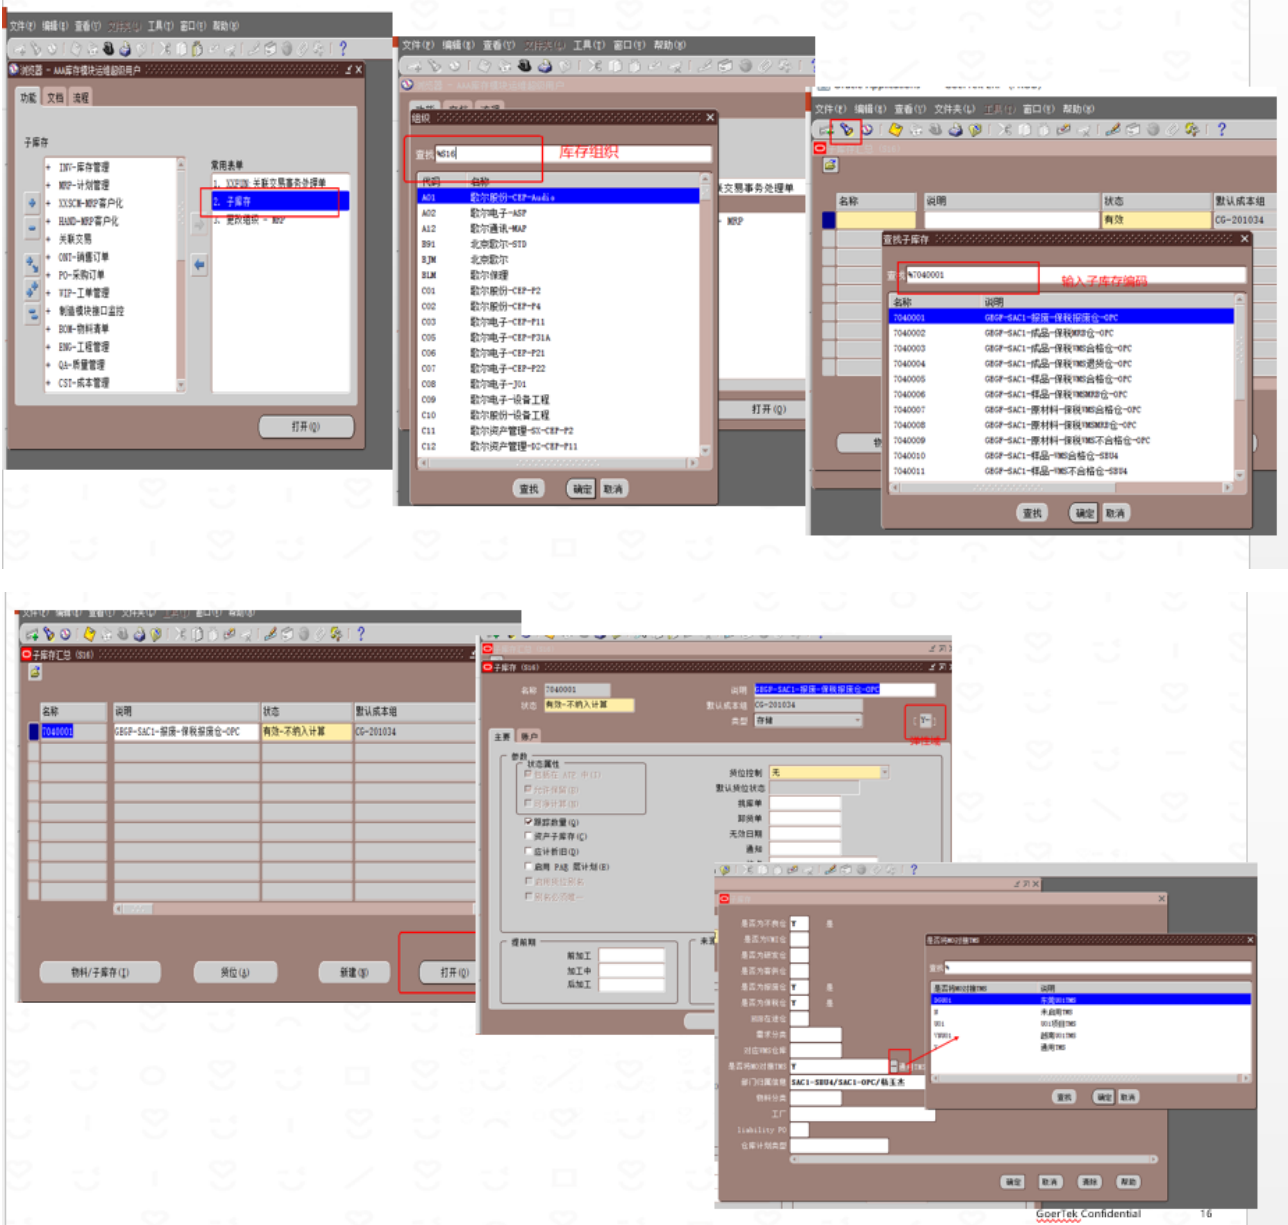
文件(F) 编辑(E) 查看(V) 文件夹(L) 工具(T) 窗口(W) 帮助(H)

浏览器 - AA库存模块运维超级用户

功能 文档 流程

子库存

INV-库存管理
MRP-计划管理
XXSCM-MRP客户化
HAND-MRP客户化
关联交易
ONT-销售订单
PO-采购订单
WIP-工单管理
制造模块接口监控
BOM-物料清单
ENG-工程管理
QA-质量管理
CST-成本管理

常用表单
1. XXFUN 关联交易事务处理单
2. 子库存
3. 更改组织 - MRP

打开(O)

文件(F) 编辑(E) 查看(V) 文件夹(L) 工具(T) 窗口(W) 帮助(H)

组织

查找 %S16

库存组织

| 代码 | 名称 |
|---|---|
| A01 | 歌尔股份-CEP-Audio |
| A02 | 歌尔电子-ASP |
| A12 | 歌尔泰讯-MAP |
| B91 | 北京歌尔-STD |
| BJN | 北京歌尔 |
| BLM | 歌尔保捷 |
| C01 | 歌尔股份-CEP-P2 |
| C02 | 歌尔股份-CEP-P4 |
| C03 | 歌尔电子-CEP-P11 |
| C05 | 歌尔电子-CEP-P31A |
| C06 | 歌尔电子-CEP-P21 |
| C07 | 歌尔电子-CEP-P22 |
| C08 | 歌尔电子-J01 |
| C09 | 歌尔电子-设备工程 |
| C10 | 歌尔股份-设备工程 |
| C11 | 歌尔资产管理-SC-CEP-P2 |
| C12 | 歌尔资产管理-SC-CEP-P11 |

查找 确定 取消

关联交易事务处理单
MRP
打开(O)

文件(F) 编辑(E) 查看(V) 文件夹(L) 工具(T) 窗口(W) 帮助(H)

| 名称 | 说明 | 状态 | 默认成本组 |
|---|---|---|---|
| | | 有效 | CG-201034 |

查找子库存

查找 %7040001

输入子库存编码

| 名称 | 说明 |
|---|---|
| 7040001 | GBGP-SAC1-报废-保税报废仓-OPC |
| 7040002 | GBGP-SAC1-成品-保税MRB仓-OPC |
| 7040003 | GBGP-SAC1-成品-保税VMS合格仓-OPC |
| 7040004 | GBGP-SAC1-成品-保税VMS退货仓-OPC |
| 7040005 | GBGP-SAC1-样品-保税VMS合格仓-OPC |
| 7040006 | GBGP-SAC1-样品-保税VMSMRB仓-OPC |
| 7040007 | GBGP-SAC1-原材料-保税VMS合格仓-OPC |
| 7040008 | GBGP-SAC1-原材料-保税VMSMRB仓-OPC |
| 7040009 | GBGP-SAC1-原材料-保税VMS不合格仓-OPC |
| 7040010 | GBGP-SAC1-样品-VMS合格仓-SBU4 |
| 7040011 | GBGP-SAC1-样品-VMS不合格仓-SBU4 |

查找 确定 取消

文件(F) 编辑(E) 查看(V) 文件夹(L) 工具(T) 窗口(W) 帮助(H)

子库存汇总 (S16)

| 名称 | 说明 | 状态 | 默认成本组 |
|---|---|---|---|
| 7040001 | GBGP-SAC1-报废-保税报废仓-OPC | 有效-不纳入计算 | CG-201034 |

物料/子库存(I) 货位(L) 新建(N) 打开(O)

子库存 (S16)

名称 7040001 说明 GBGP-SAC1-报废-保税报废仓-OPC
状态 有效-不纳入计算 默认成本组 CG-201034
类型 存储

弹性域

主要 账户

参数
状态属性
包括在 ATP 中(I)
允许保留(R)
可净计算(N)
跟踪数量(Q)
资产子库存(C)
逐计折旧(D)
启用 PAR 盘计划(E)
启用库位控制
限定存储单

货位控制 无
默认货位状态
拣库单
卸货单
无效日期
通知

提前期
前加工
加工中
后加工

是否为不良仓 Y
是否为VMI仓
是否为研发仓
是否为客供仓
是否为报废仓 Y
是否为保税仓 Y
综合仓类型
需求分类
对应VMS仓库
是否调RMS对接TMS Y
部门负责单位 SAC1-SBU4/SAC1-OPC/杨玉杰
物料分类
工厂
liability PO
仓库计划员组

是否调RMS对接TMS
查找 %
| 是否调RMS对接TMS | 说明 |
|---|---|
| DG01 | 东莞DG1TMS |
| N | 未启用TMS |
| S01 | S01项目TMS |
| TMS01 | 越南S01TMS |
| Y | 通用TMS |

查找 确定 取消

确定 取消 清除 帮助

GoerTek Confidential 16